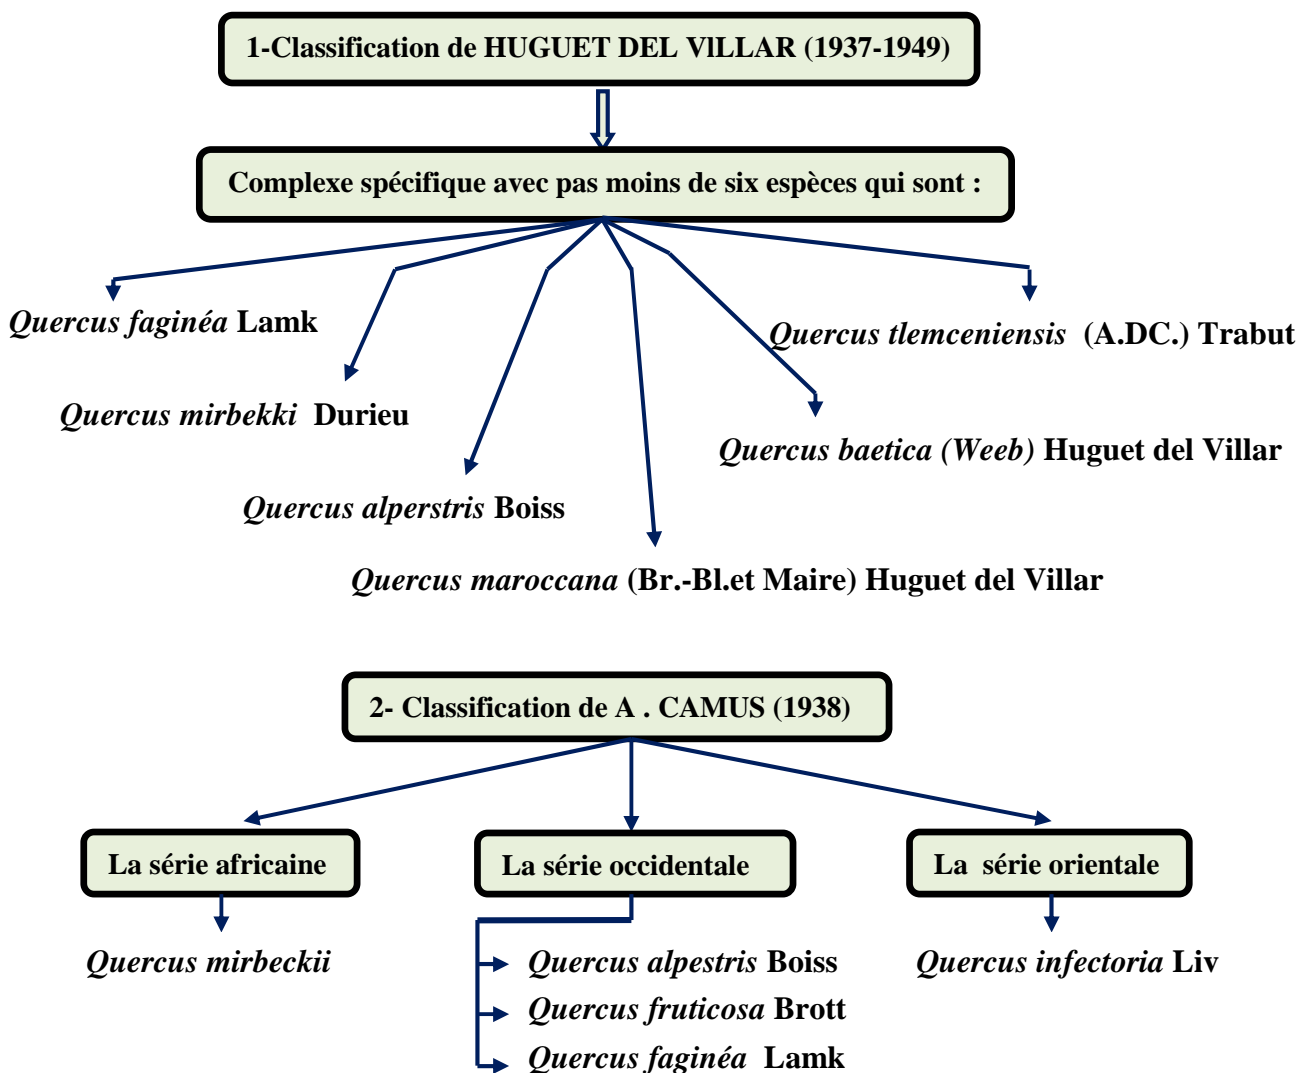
1-Classification de HUGUET DEL VlLLAR (1937-1949)

Complexe spécifique avec pas moins de six espèces qui sont :

Quercus faginéa Lamk

Quercus tlemceniensis (A.DC.) Trabut

Quercus mirbekki Durieu

Quercus baetica (Weeb) Huguet del Villar

Quercus alperstris Boiss

Quercus maroccana (Br.-Bl.et Maire) Huguet del Villar

2- Classification de A . CAMUS (1938)

La série africaine

La série occidentale

La série orientale

Quercus mirbeckii

Quercus alpestris Boiss

Quercus fruticosa Brott

Quercus faginéa Lamk

Quercus infectoria Liv